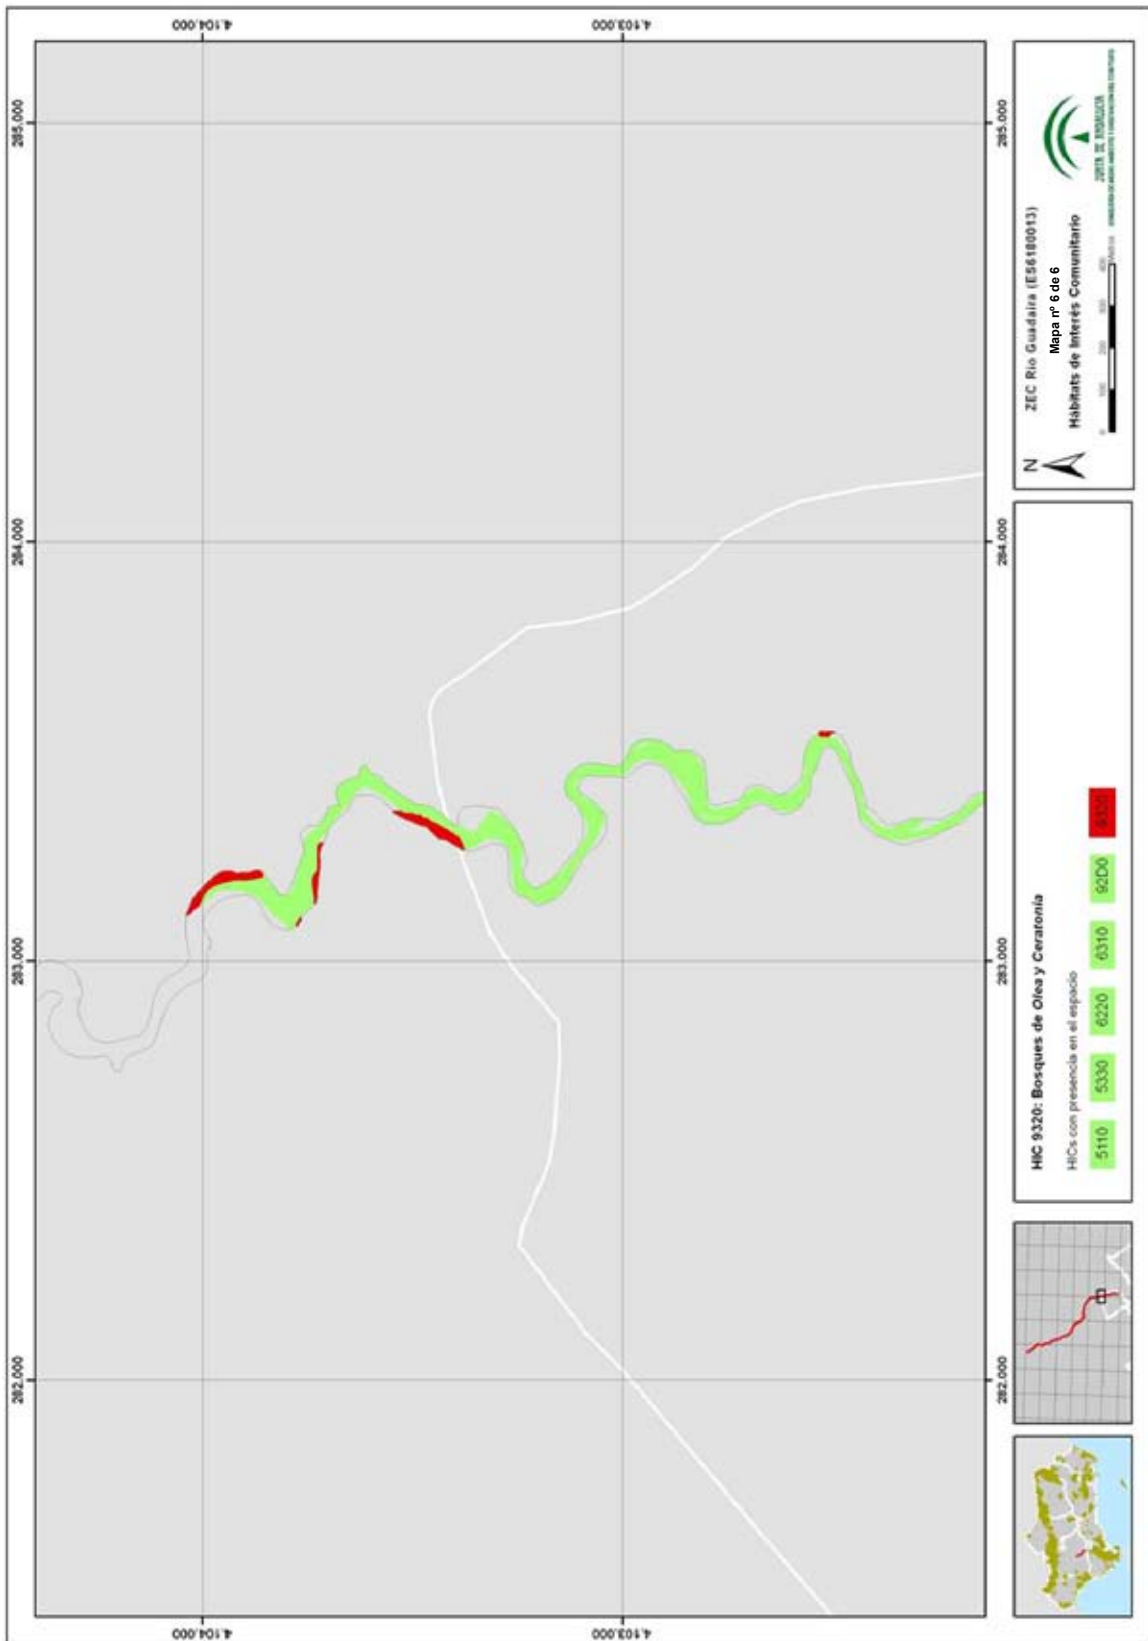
ZEC Río Guadaíra (ES6180013)
Mapa nº 6 de 6
Hábitats de Interés Comunitario

N

0 100 200 300 400 Metros

JUNTA DE ANDALUCIA

HIC 9320: Bosques de Olea y Ceratonia
HICs con presencia en el espacio

5110
5330
6220
6310
92D0
9320

4.104.000
4.103.000
285.000
284.000
283.000
282.000